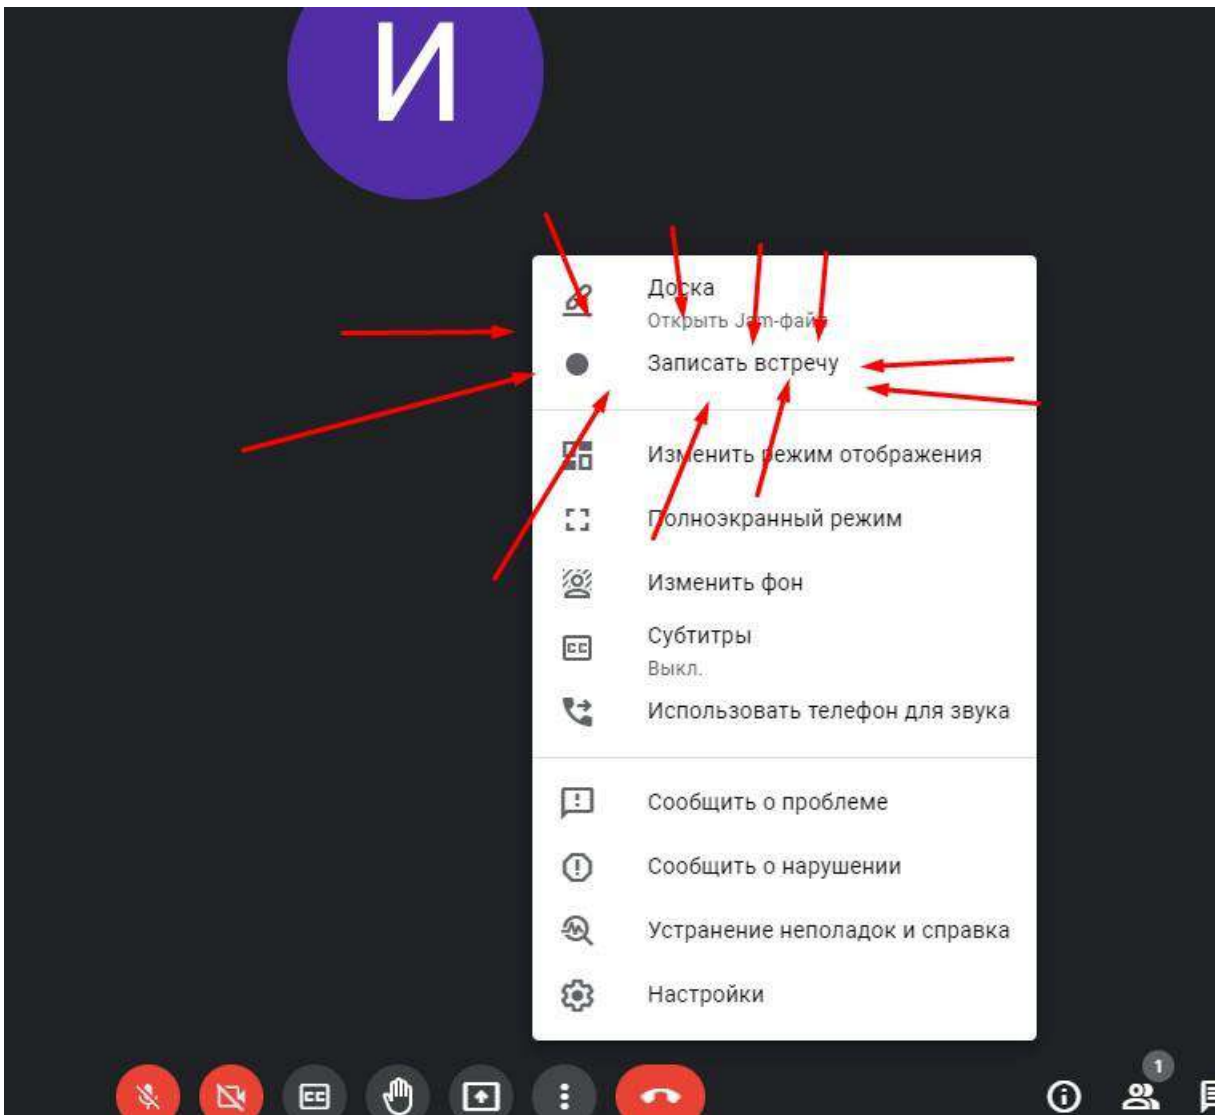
И

Доска
Открыть Jam-файл

Записать встречу

Изменить режим отображения

Полноэкранный режим

Изменить фон

Субтитры
Выкл.

Использовать телефон для звука

Сообщить о проблеме

Сообщить о нарушении

Устранение неполадок и справка

Настройки

1